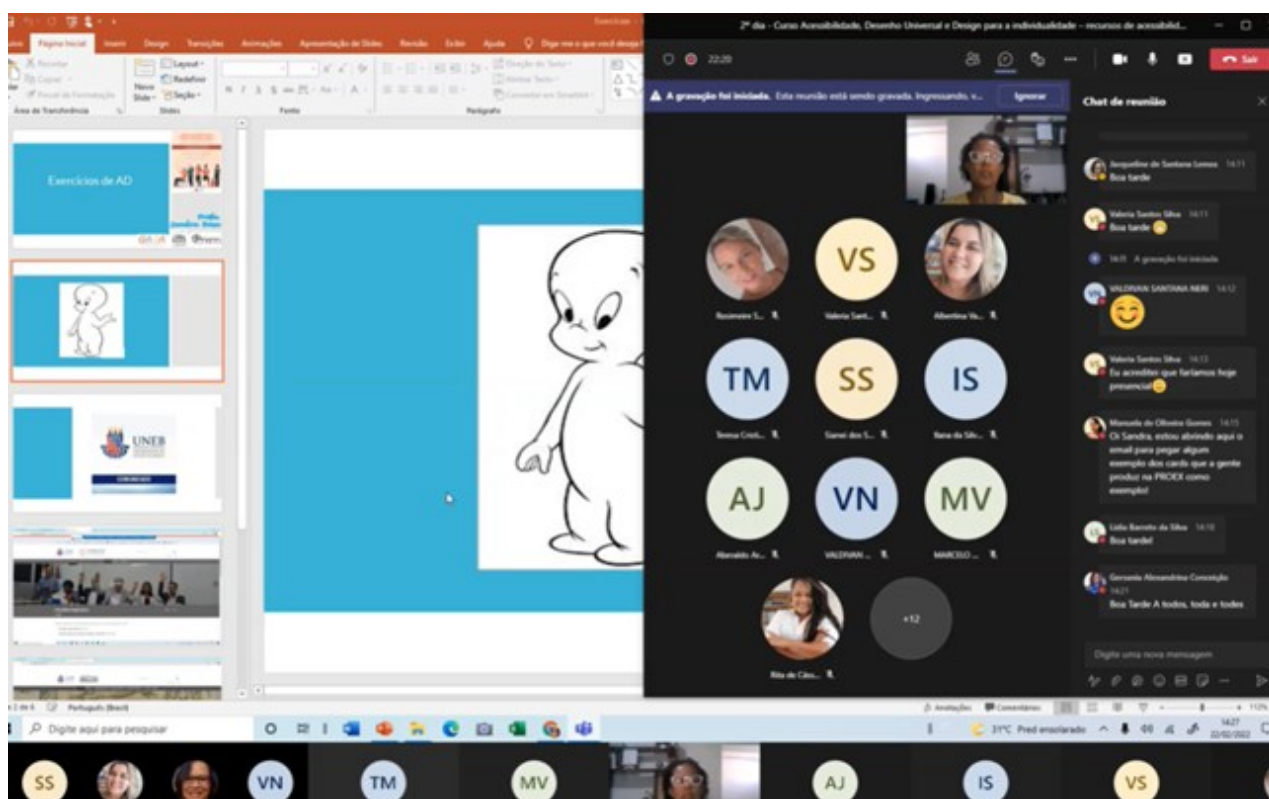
Exercícios -

Página Inicial Inserir Design Transições Animações Apresentação de Slides Revisão Exibir Ajuda Diga-me o que você deseja f

Recortar Copiar Pincel de Formatação Área de Transferência Novo Slide Layout Redefinir Seção Slides Fonte Parágrafo Direção do Texto Alinhar Texto Converter em SmartArt

Exercícios de AD

Profa. Sandra Brito

UNEB

2º dia - Curso Acessibilidade, Desenho Universal e Design para a individualidade - recursos de acessibilid...

22:20

Sair

A gravação foi iniciada. Esta reunião está sendo gravada. Ingressando, v... Ignorar

Rosimeire S... VS Valeria Sant... Albertina Va...

TM Teresa Cristi... SS Sanei dos S... IS Ilana da Silv...

AJ Abenaldo Ar... VN VALDIVAN ... MV MARCELO ...

Rita de Cáss... +12

Chat de reunião

Jacqueline de Santana Lemos 14:11
Boa tarde

Valeria Santos Silva 14:11
Boa tarde 😊

14:11 A gravação foi iniciada

VALDIVAN SANTANA NERI 14:12
😊

Valeria Santos Silva 14:13
Eu acreditei que faríamos hoje presencial😊

Manuela de Oliveira Gomes 14:15
Oi Sandra, estou abrindo aqui o email para pegar algum exemplo dos cards que a gente produz na PROEX como exemplo!

Lídia Barreto da Silva 14:18
Boa tarde!

Gersenia Alexandrina Conceição 14:21
Boa Tarde A todos, toda e todes

Digite uma nova mensagem

2 de 6 Português (Brasil) Anotações Comentários 112%

Digite aqui para pesquisar

31°C Pred ensolarado 14:27 22/02/2022

SS VN TM MV AJ IS VS